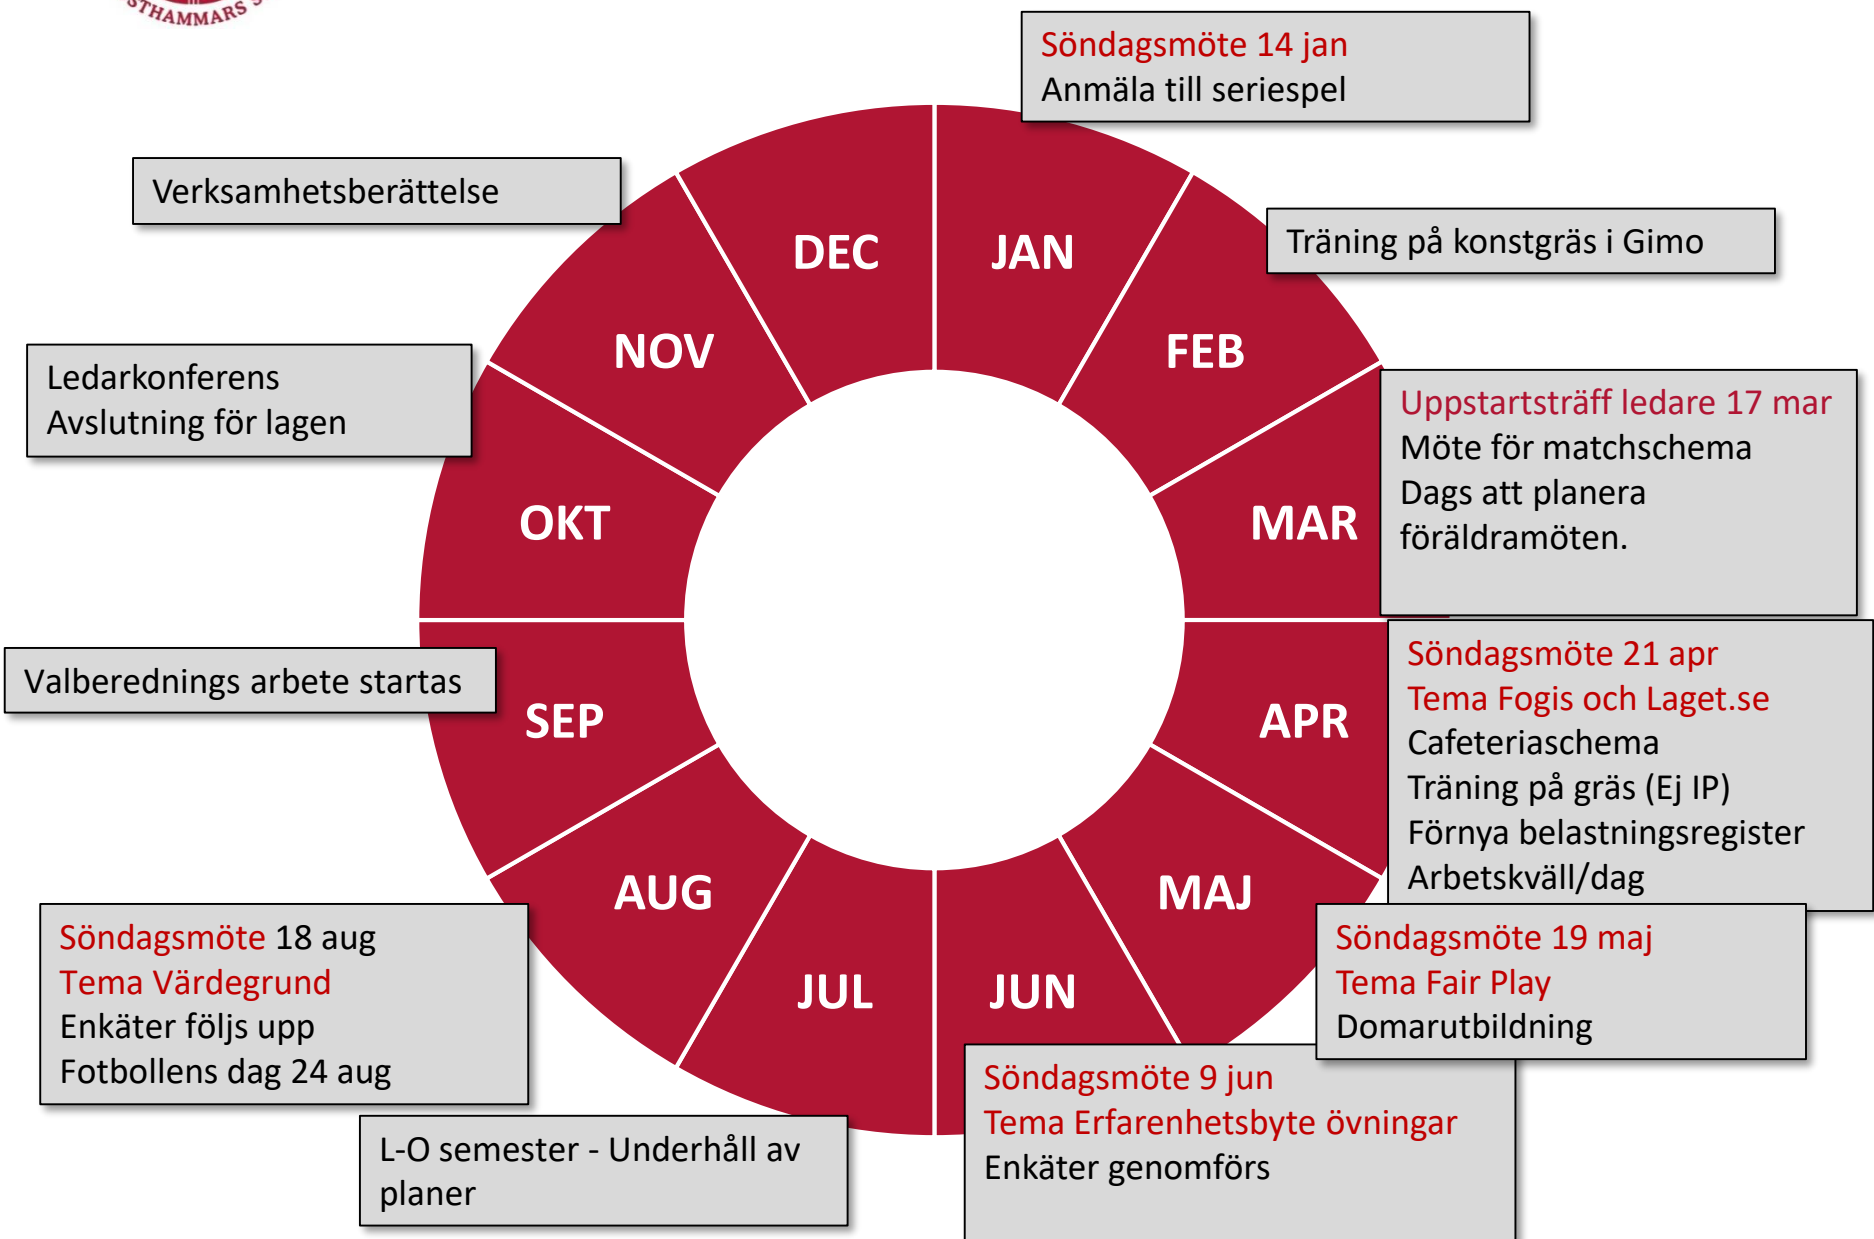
STHAMMARS

Söndagsmöte 14 jan
Anmäla till seriespel

Träning på konstgräs i Gimo

Uppstartsträff ledare 17 mar
Möte för matchschema
Dags att planera föräldramöten.

Söndagsmöte 21 apr
Tema Fogis och Laget.se
Cafeteriaschema
Träning på gräs (Ej IP)
Förnya belastningsregister
Arbetskväll/dag

Söndagsmöte 19 maj
Tema Fair Play
Domarutbildning

Söndagsmöte 9 jun
Tema Erfarenhetsbyte övningar
Enkäter genomförs

L-O semester - Underhåll av planer

Söndagsmöte 18 aug
Tema Värdegrund
Enkäter följs upp
Fotbollens dag 24 aug

Valberednings arbete startas

Ledarkonferens
Avslutning för lagen

Verksamhetsberättelse

JAN
FEB
MAR
APR
MAJ
JUN
JUL
AUG
SEP
OKT
NOV
DEC